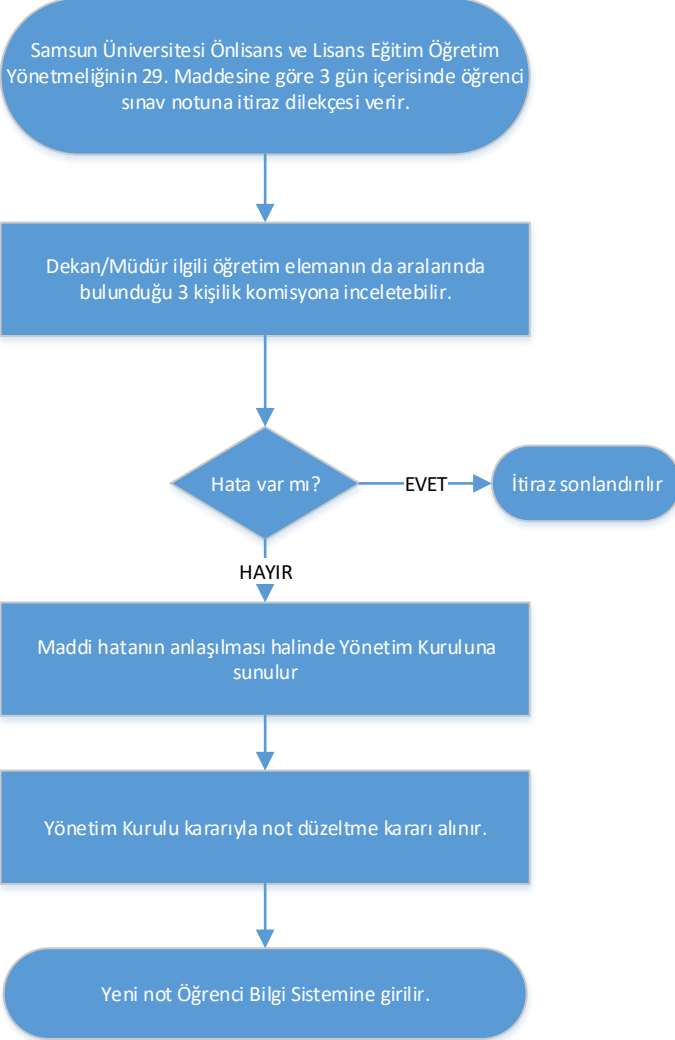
Samsun Üniversitesi Önlisans ve Lisans Eğitim Öğretim Yönetmeliğinin 29. Maddesine göre 3 gün içerisinde öğrenci sınav notuna itiraz dilekçesi verir.

Dekan/Müdür ilgili öğretim elemanın da aralarında bulunduğu 3 kişilik komisyona inceletebilir.

Hata var mı?

EVET

İtiraz sonlandırılır

HAYIR

Maddi hatanın anlaşılması halinde Yönetim Kuruluna sunulur

Yönetim Kurulu kararıyla not düzeltme kararı alınır.

Yeni not Öğrenci Bilgi Sistemine girilir.